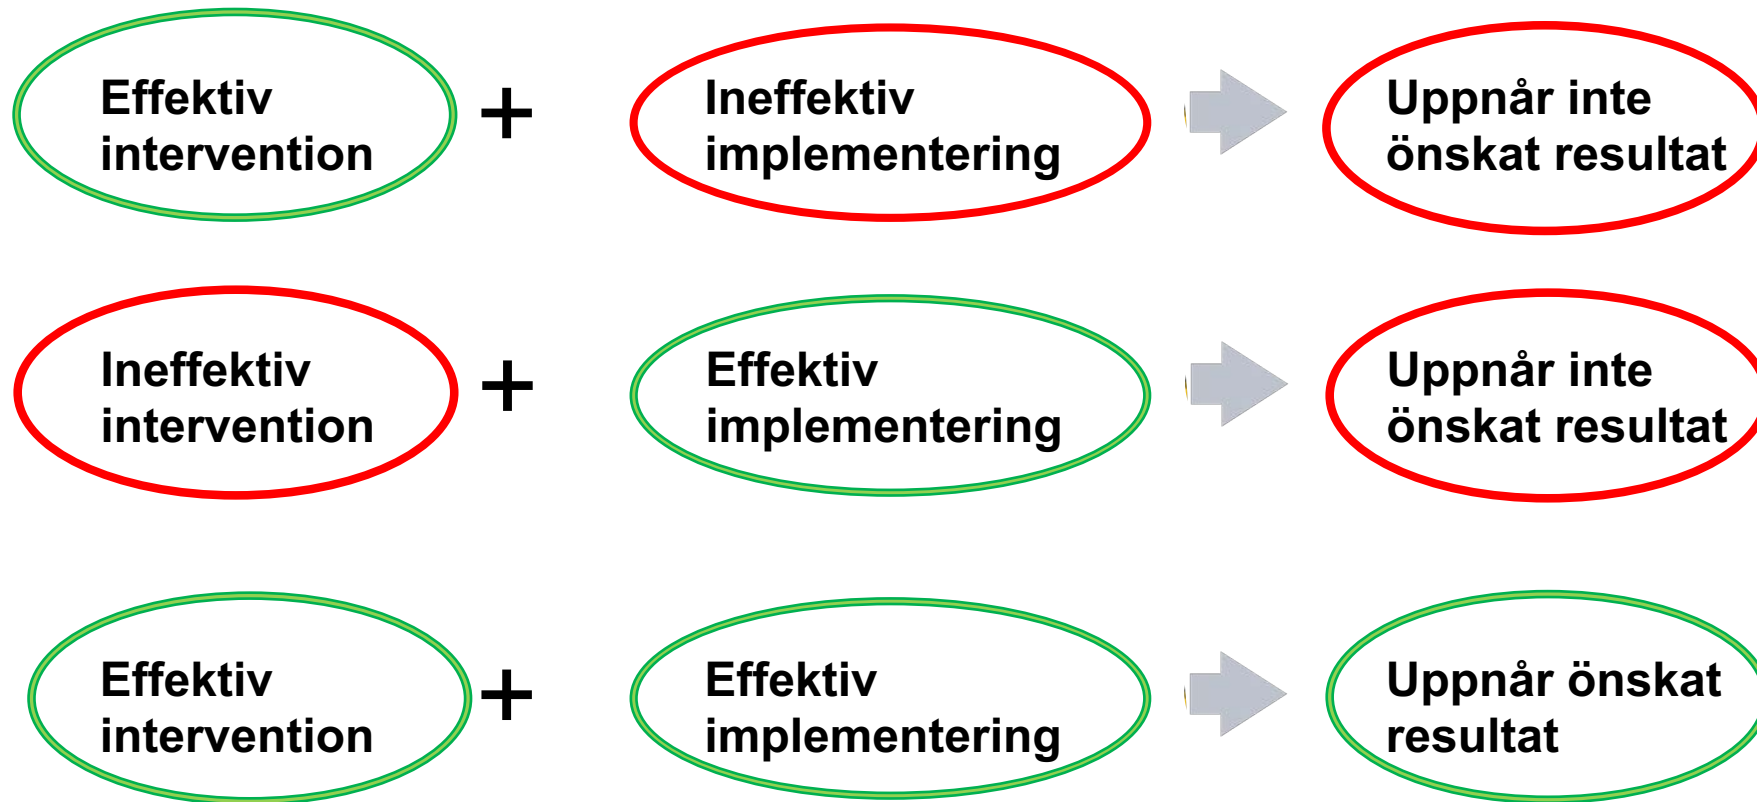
Effektiv intervention + Ineffektiv implementering Uppnår inte önskat resultat

Ineffektiv intervention + Effektiv implementering Uppnår inte önskat resultat

Effektiv intervention + Effektiv implementering Uppnår önskat resultat